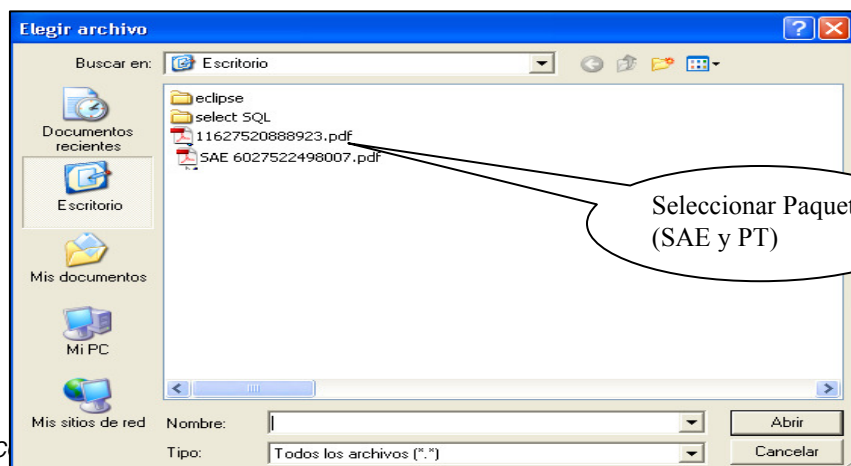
Elegir archivo

Buscar en: Escritorio

Documentos recientes

Escritorio

Mis documentos

Mi PC

Mis sitios de red

eclipse
select SQL
11627520888923.pdf
SAE 6027522498007.pdf

Seleccionar Paquet
(SAE y PT)

Nombre:

Tipo: Todos los archivos (*.*)

Abrir

Cancelar

C